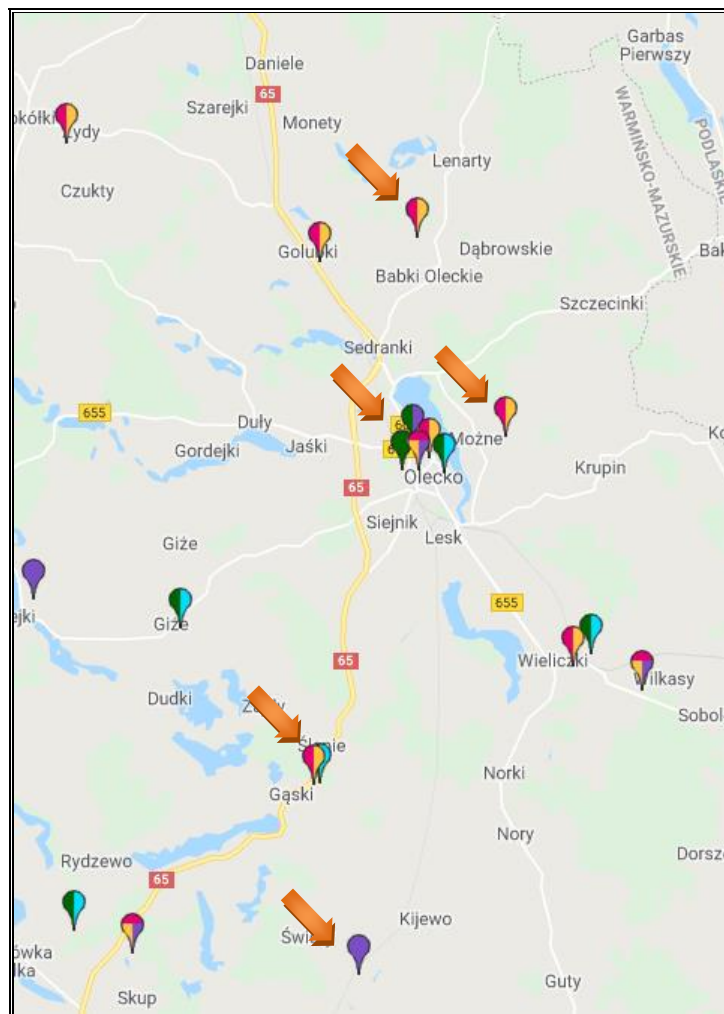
Garbas Pierwszy
Daniele
65
Szarejki
Monety
okółki
ydy
Lenarty
WARMIŃSKO-MAZURSKIE
PODLASKIE
Czukty
Golubki
Dąbrowskie
Bak
Babki Oleckie
Szczecinki
Sedranki
655
Duły
Ko
Gordejki
Jaśki
Możne
Krupin
Olecko
65
Siejnik
Lesk
Giże
655
ejki
Giże
Wieliczki
Wilkasy
65
Sobol
Dudki
Zaw
Śl ie
Gąski
Norki
Nory
Dorsz
Rydzewo
65
Kijewo
Świ
ówka
lka
Guty
Skup